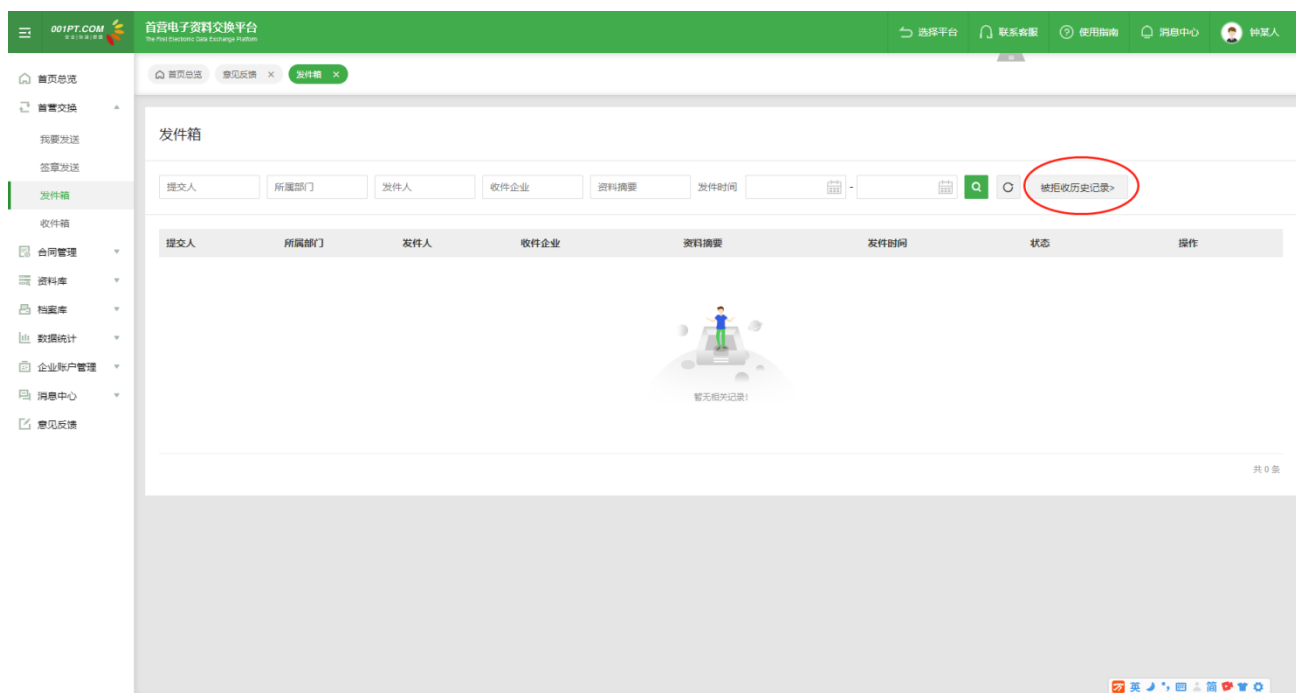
001PT.COM
首营电子资料交换平台
The First Electronic Data Exchange Platform
选择平台 联系客服 使用指南 消息中心 钟某人

首页总览
首营交换
我要发送
签章发送
发件箱
收件箱
合同管理
资料库
档案库
数据统计
企业账户管理
消息中心
意见反馈

首页总览 意见反馈 × 发件箱 ×

发件箱

提交人 所属部门 发件人 收件企业 资料摘要 发件时间 -

被拒收历史记录>

| 提交人 | 所属部门 | 发件人 | 收件企业 | 资料摘要 | 发件时间 | 状态 | 操作 |
|---|---|---|---|---|---|---|---|

暂无相关记录!

共 0 条

英 简